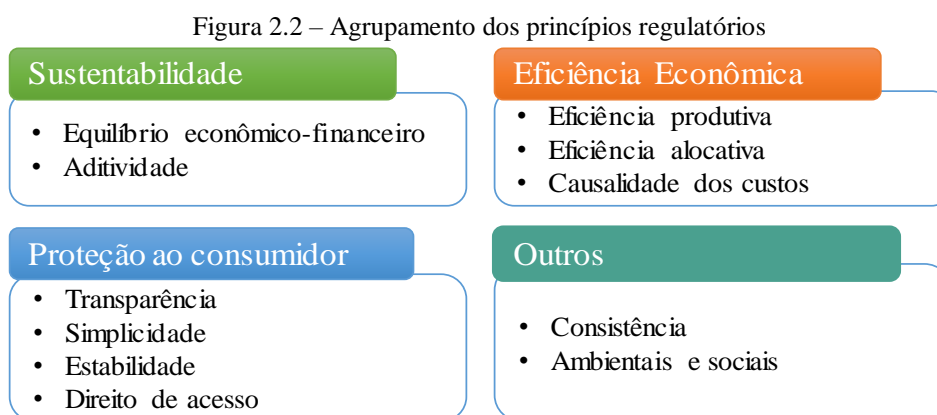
Figura 2.2 – Agrupamento dos princípios regulatórios

Sustentabilidade

• Equilíbrio econômico-financeiro
• Aditividade

Eficiência Econômica

• Eficiência produtiva
• Eficiência alocativa
• Causalidade dos custos

Proteção ao consumidor

• Transparência
• Simplicidade
• Estabilidade
• Direito de acesso

Outros

• Consistência
• Ambientais e sociais